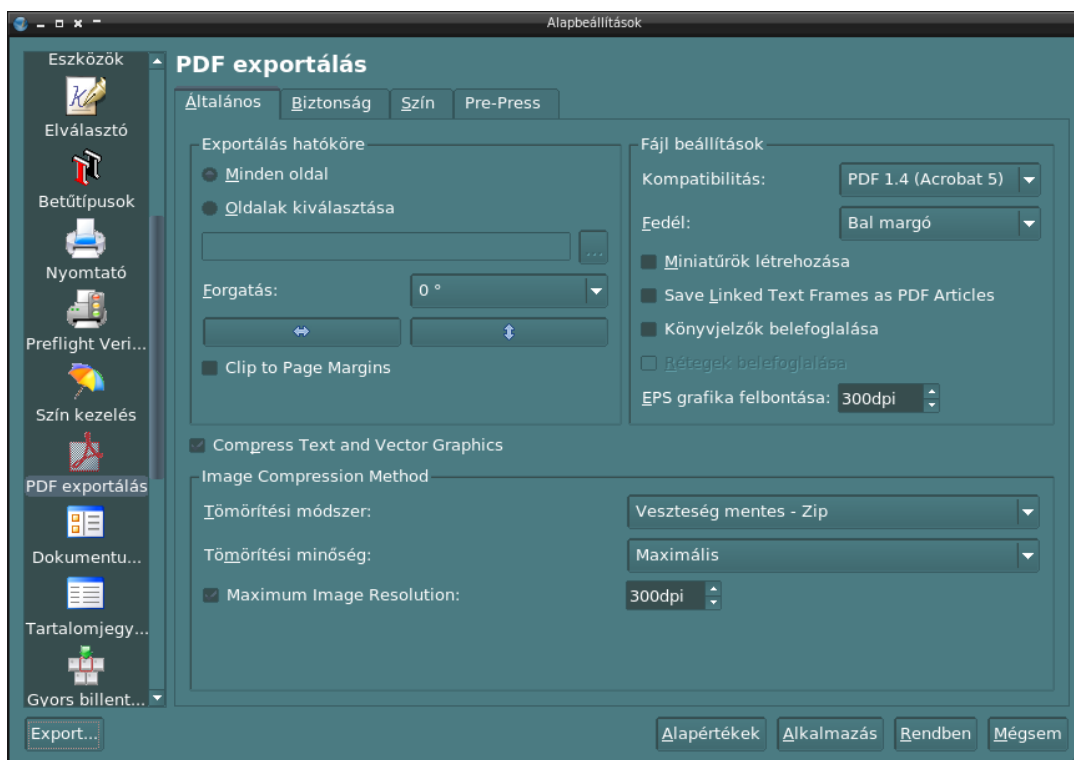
Alapbeállítások

Eszközök

Elválasztó

Betűtípusok

Nyomtató

Preflight Veri...

Szín kezelés

PDF exportálás

Dokumentu...

Tartalomjegy...

Gyors billent...

PDF exportálás

Általános | Biztonság | Szín | Pre-Press

Exportálás hatóköre

Minden oldal

Oldalak kiválasztása

...

Forgatás: 0 °

Clip to Page Margins

Fájl beállítások

Kompatibilitás: PDF 1.4 (Acrobat 5)

Fedél: Bal margó

Miniatűrök létrehozása

Save Linked Text Frames as PDF Articles

Könyvjelzők belefoglalása

Rétegek belefoglalása

EPS grafika felbontása: 300dpi

Compress Text and Vector Graphics

Image Compression Method

Tömörítési módszer: Veszteség mentes - Zip

Tömörítési minőség: Maximális

Maximum Image Resolution: 300dpi

Export...

Alapértékek | Alkalmazás | Rendben | Mégsem